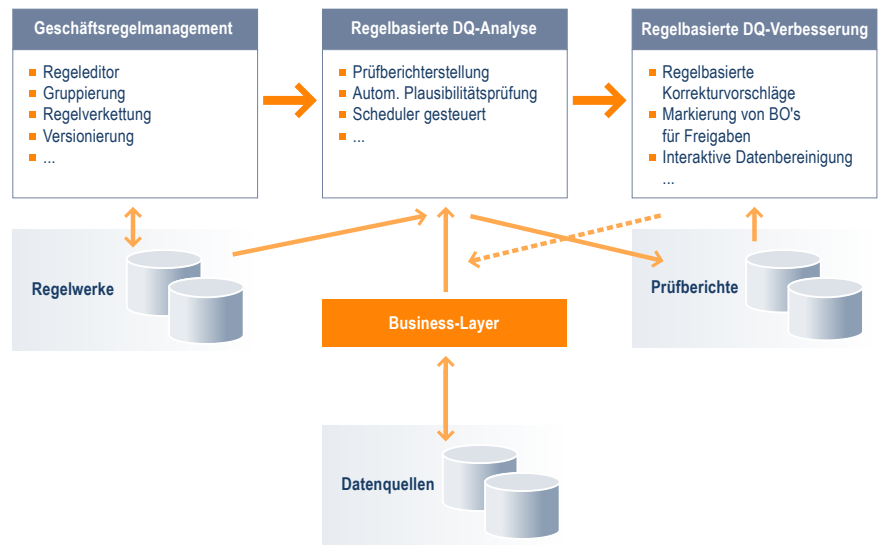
Geschäftsregelmanagement

- Regeleditor
- Gruppierung
- Regelverkettung
- Versionierung
- ...

Regelbasierte DQ-Analyse

- Prüfberichterstellung
- Autom. Plausibilitätsprüfung
- Scheduler gesteuert
- ...

Regelbasierte DQ-Verbesserung

- Regelbasierte Korrekturvorschläge
- Markierung von BO's für Freigaben
- Interaktive Datenbereinigung
- ...

Regelwerke

Business-Layer

Prüfberichte

Datenquellen